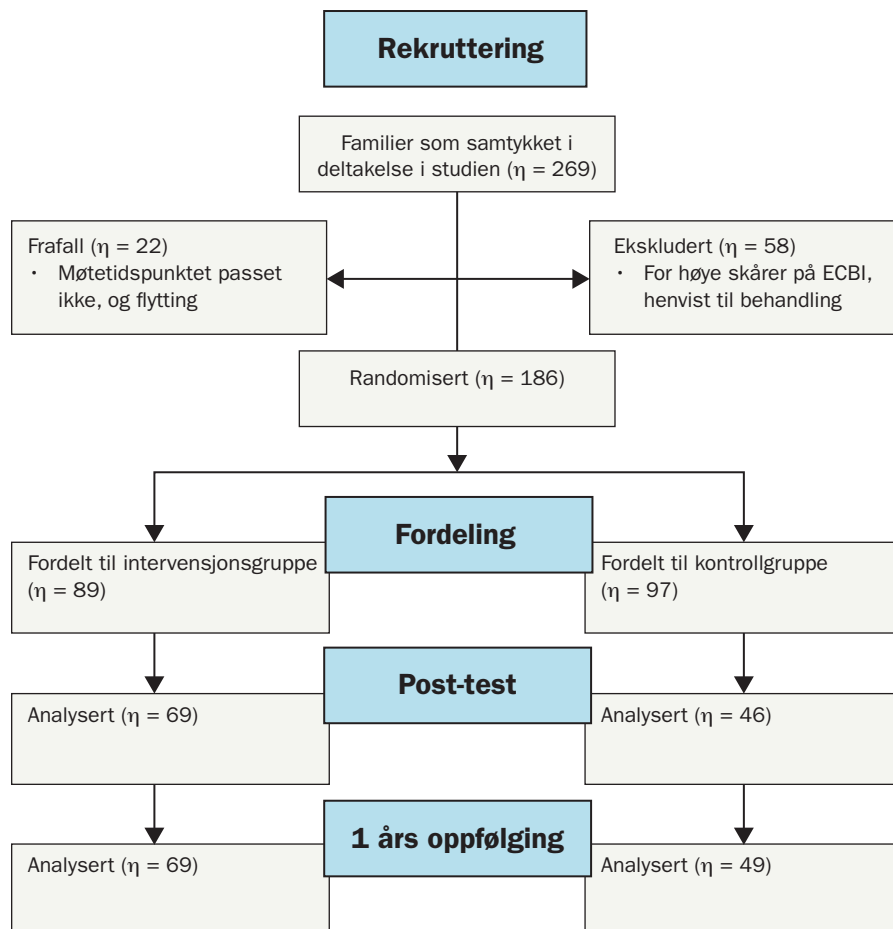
Rekruttering

Familier som samtykket i deltakelse i studien ($\eta$ = 269)

Frafall ($\eta$ = 22)
• Møtetidspunktet passet ikke, og flytting

Ekskludert ($\eta$ = 58)
• For høye skårer på ECBI, henvist til behandling

Randomisert ($\eta$ = 186)

Fordeling

Fordelt til intervensjonsgruppe ($\eta$ = 89)

Fordelt til kontrollgruppe ($\eta$ = 97)

Post-test

Analysert ($\eta$ = 69)

Analysert ($\eta$ = 46)

1 års oppfølging

Analysert ($\eta$ = 69)

Analysert ($\eta$ = 49)